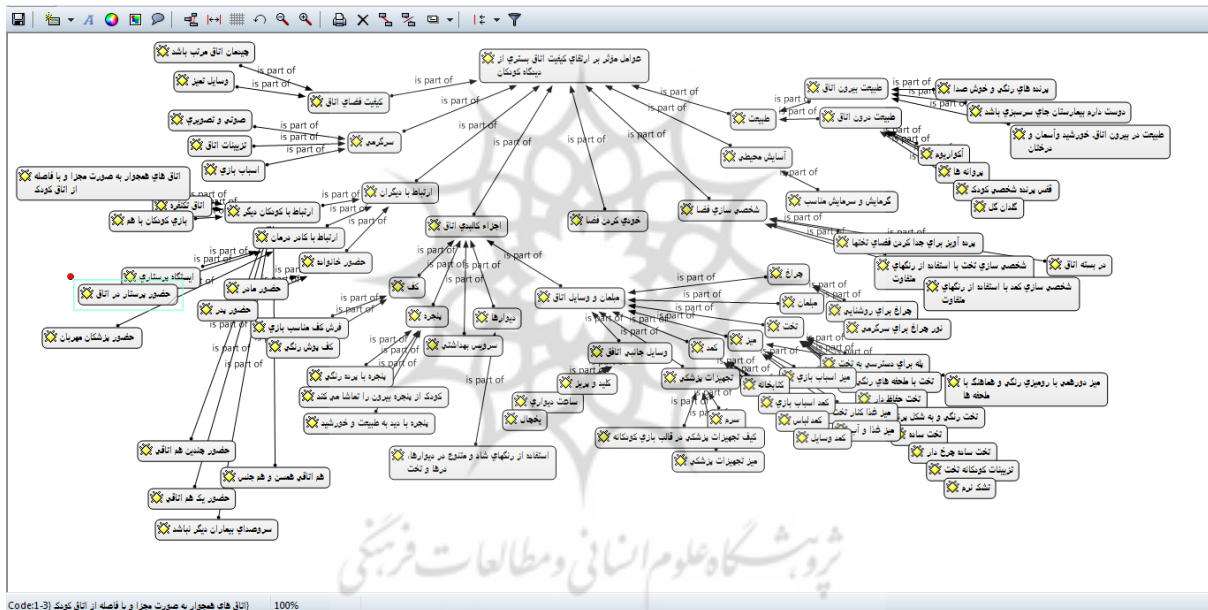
عوامل مؤثر بر ارتقاي كيفيت اتاق بستري از ديدگاه كودكان

چيدمان اتاق مرتب باشد
وسايل تميز
كيفيت فضاي اتاق
صوتي و تصويري
تزيينات اتاق
سرگرمي
اسباب بازي
اتاق هاي همجوار به صورت مجزا و با فاصله از اتاق كودك
اتاق كنفرد
بازي كودكان با هم
ارتباط با كودكان ديگر
ارتباط با ديگران
ارتباط با كادر درمان
حضور خانواده
ايستگاه پرستاري
حضور پرستار در اتاق
حضور مادر
حضور پدر
حضور پزشكان مهربان
اجزاء كالبدي اتاق
كف
پنجره
ديوارها
سرويس بهداشتي
فرش كف مناسب بازي
كف پوش رنگي
پنجره با پرده رنگي
كودك از پنجره بيرون را تماشا هم كند
پنجره با ديد به طبيعت و خورشيد
استفاده از رنگهاي شاد و متنوع در ديوارها، درها و تخت
حضور جنين هم اتاقي
هم اتاقي همسن و هم جنس
حضور يك هم اتاقي
سروصداي بيماران ديگر نباشد
خودي كردن فضا
شخصي سازي فضا
آسايش محيطي
طبيعت
طبيعت بيرون اتاق
طبيعت درون اتاق
پرنده هاي رنگي و خوش صدا
دوست دارم بيمارستان جاي سرسبزي باشد
طبيعت در بيرون اتاق خورشيد و آسمان و درختان
آكواريوم
پروانه ها
قفس پرنده شخصي كودك
گلدان گل
گرمايش و سرمايش مناسب
پرده آويز براي جدا كردن فضاي تختها
شخصي سازي تخت با استفاده از رنگهاي متفاوت
شخصي سازي كمد با استفاده از رنگهاي متفاوت
در بسته اتاق
مبلمان و وسايل اتاق
چراغ
مبلمان
چراغ براي روشنايي
نور چراغ براي سرگرمي
تخت
ميز
كمد
وسايل جانبي اتاق
تجهيزات پزشكي
كتابخانه
كمد اسباب بازي
پله براي دسترسي به تخت
تخت با ملحفه هاي رنگي
ميز دورهمي با روميزي رنگي و قفسه ها
كليد و پريز
ساعت ديواري
يخچال
سرم
كمد لباس
ميز غذا
تخت رنگي و به شكل
تخت ساده
تخت ساده چرخ دار
تزيينات كودكانه تخت
تشك نرم
كيف تجهيزات پزشكي در قالب بازي كودكانه
ميز تجهيزات پزشكي
كمد وسايل
is part of
Code:1-3} اتاق هاي همجوار به صورت مجزا و با فاصله از اتاق كودك
100%
پژوهشگاه علوم انسانی و مطالعات فرهنگی